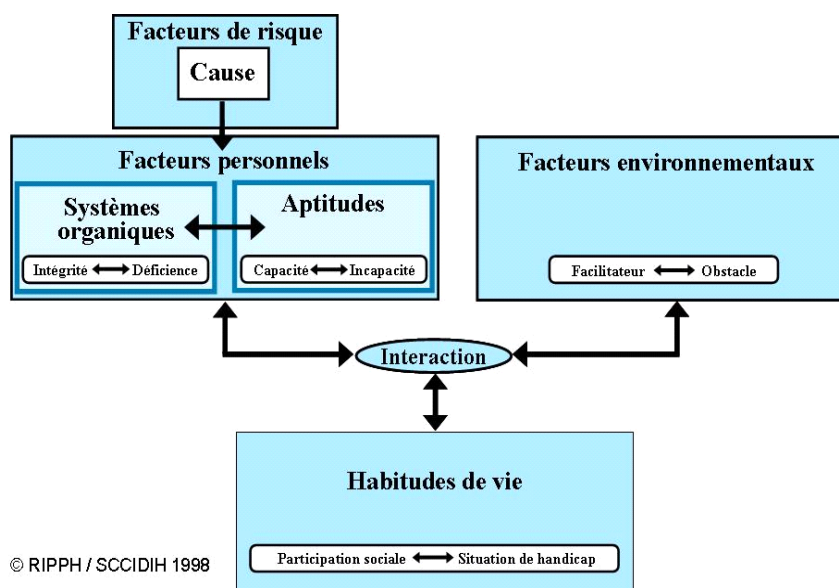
Facteurs de risque

Cause

Facteurs personnels

Systèmes organiques

Intégrité ⟷ Déficience

Aptitudes

Capacité ⟷ Incapacité

Facteurs environnementaux

Facilitateur ⟷ Obstacle

Interaction

Habitudes de vie

Participation sociale ⟷ Situation de handicap

© RIPPH / SCCIDIH 1998